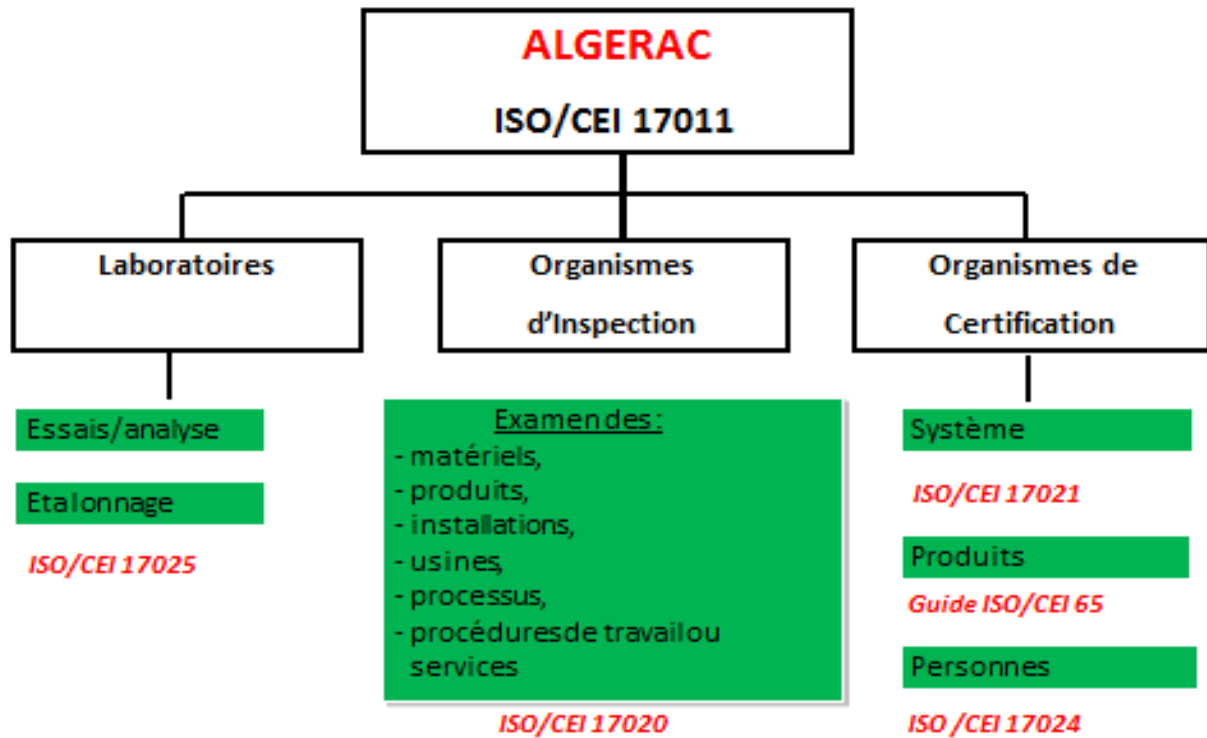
ALGERAC

ISO/CEI 17011

Laboratoires

Organismes d'Inspection

Organismes de Certification

Essais/analyse

Etalonnage

ISO/CEI 17025

Examen des :
- matériels,
- produits,
- installations,
- usines,
- processus,
- procédures de travail ou services

ISO/CEI 17020

Système

ISO/CEI 17021

Produits

Guide ISO/CEI 65

Personnes

ISO /CEI 17024